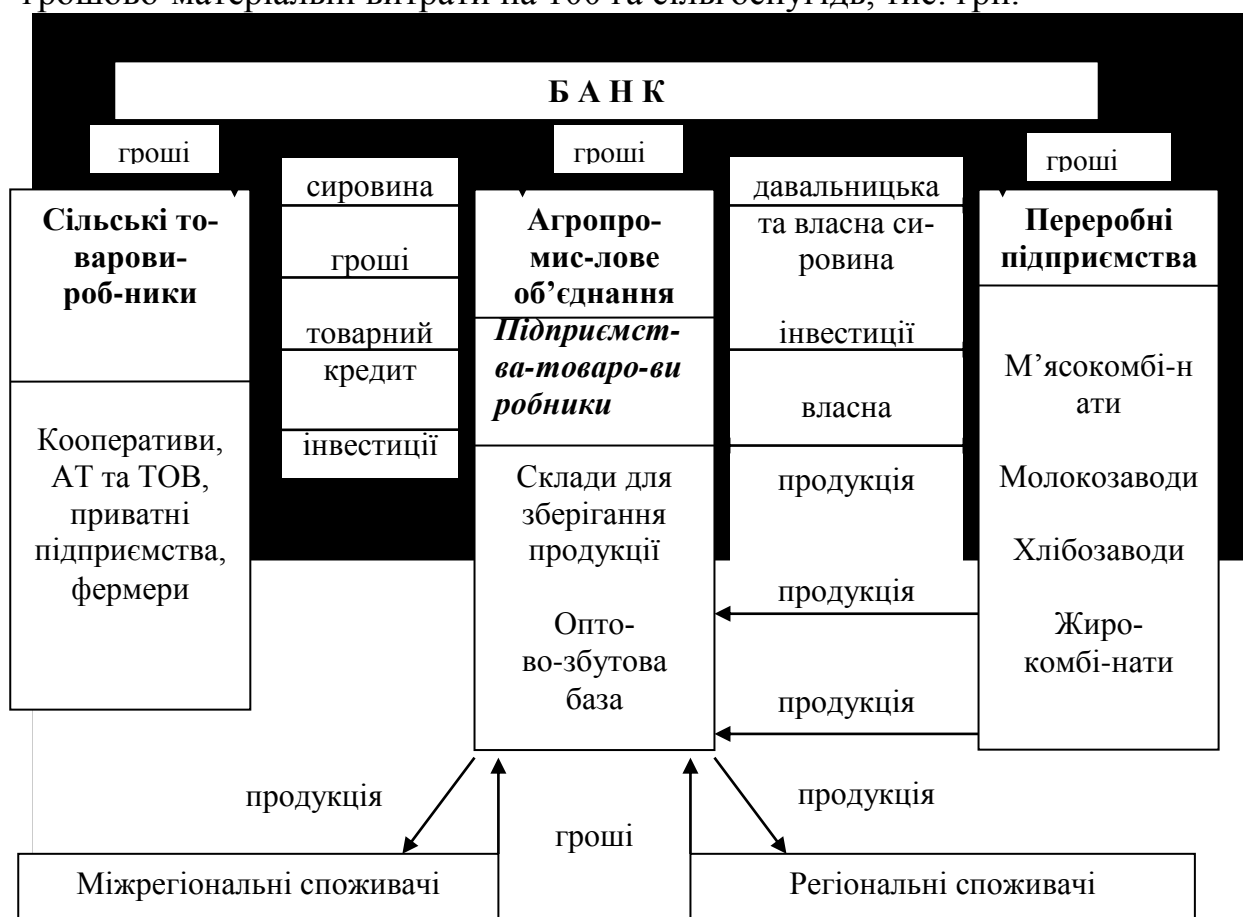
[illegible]

БАНК

гроші

сировина

гроші

гроші

давальницька та власна сировина

гроші

Сільські товаровиробники

Кооперативи, АТ та ТОВ, приватні підприємства, фермери

гроші

товарний кредит

інвестиції

Агропромис-лове об'єднання

*Підприємства-товаро-виробники*

Склади для зберігання продукції

Опто-во-збутова база

інвестиції

власна

продукція

продукція

продукція

Переробні підприємства

М'ясокомбі-нати

Молокозаводи

Хлібозаводи

Жиро-комбі-нати

продукція

гроші

продукція

Міжрегіональні споживачі

Регіональні споживачі